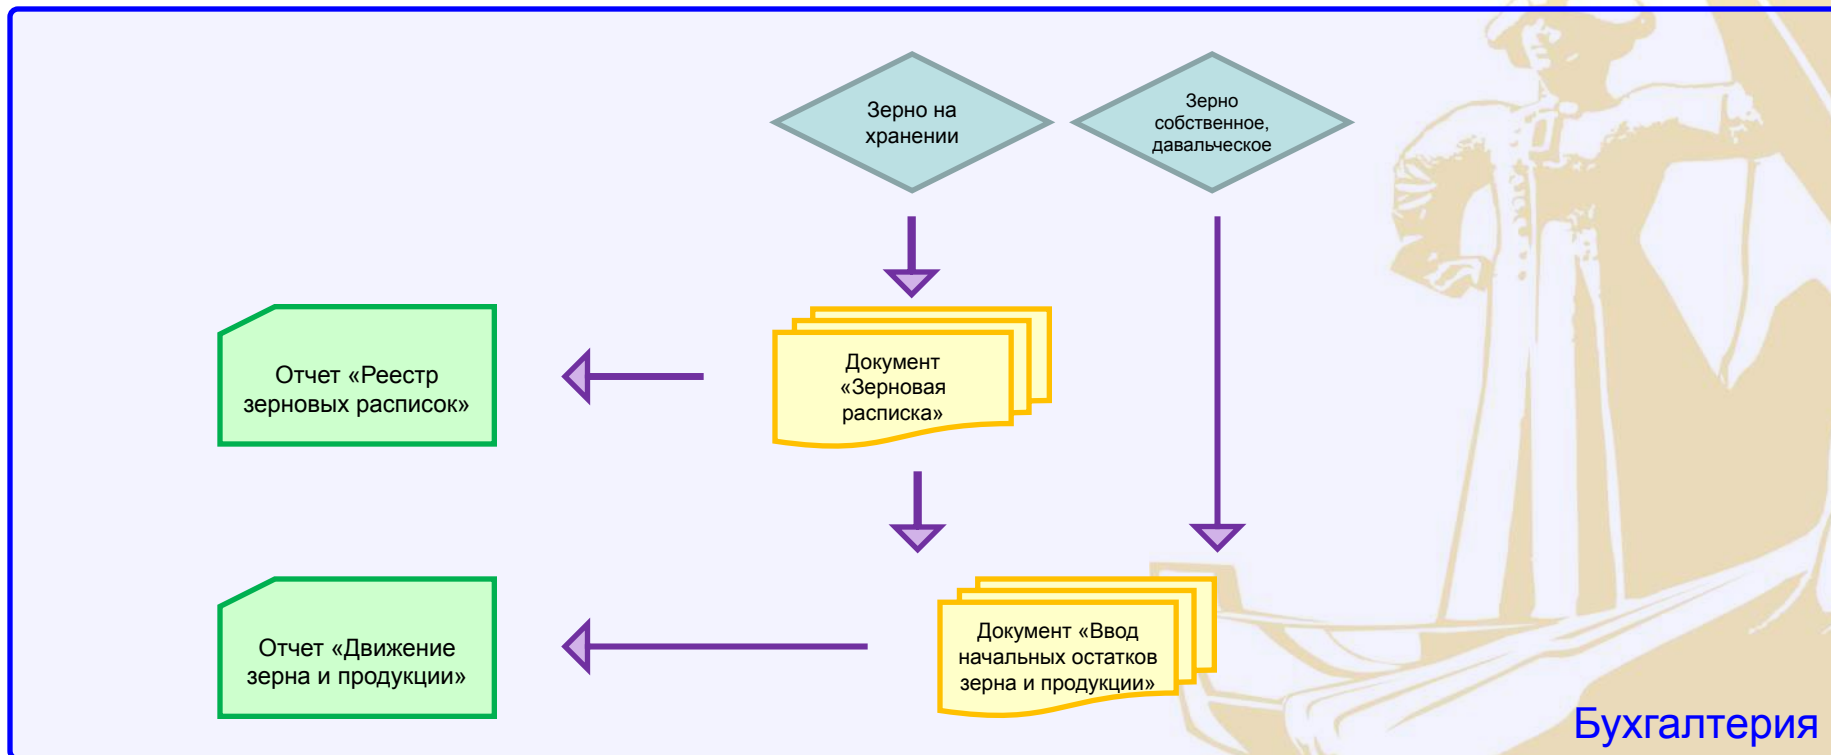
Зерно на хранении

Зерно собственное, давальческое

Отчет «Реестр зерновых расписок»

Документ «Зерновая расписка»

Отчет «Движение зерна и продукции»

Документ «Ввод начальных остатков зерна и продукции»

Бухгалтерия